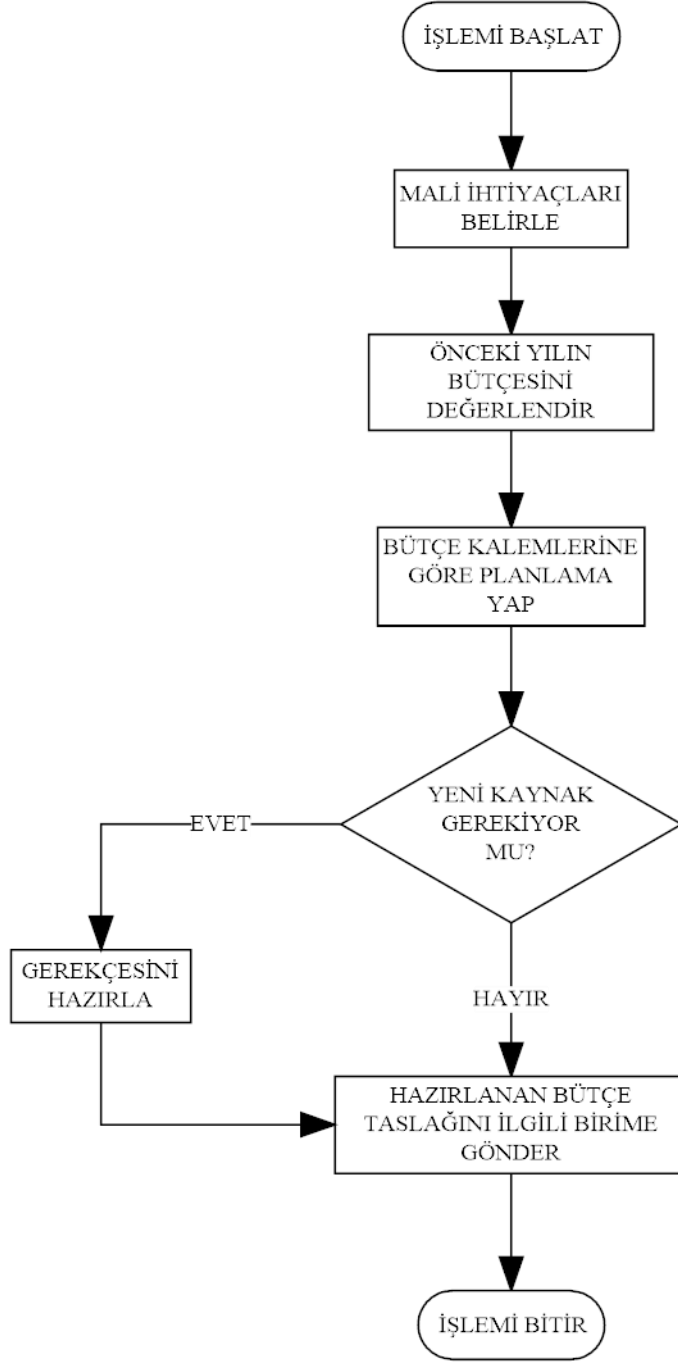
İŞLEMİ BAŞLAT

MALİ İHTİYAÇLARI BELİRLE

ÖNCEKİ YILIN BÜTÇESİNİ DEĞERLENDİR

BÜTÇE KALEMLERİNE GÖRE PLANLAMA YAP

YENİ KAYNAK GEREKİYOR MU?

EVET

GEREKÇESİNİ HAZIRLA

HAYIR

HAZIRLANAN BÜTÇE TASLAĞINI İLGİLİ BİRİME GÖNDER

İŞLEMİ BİTİR